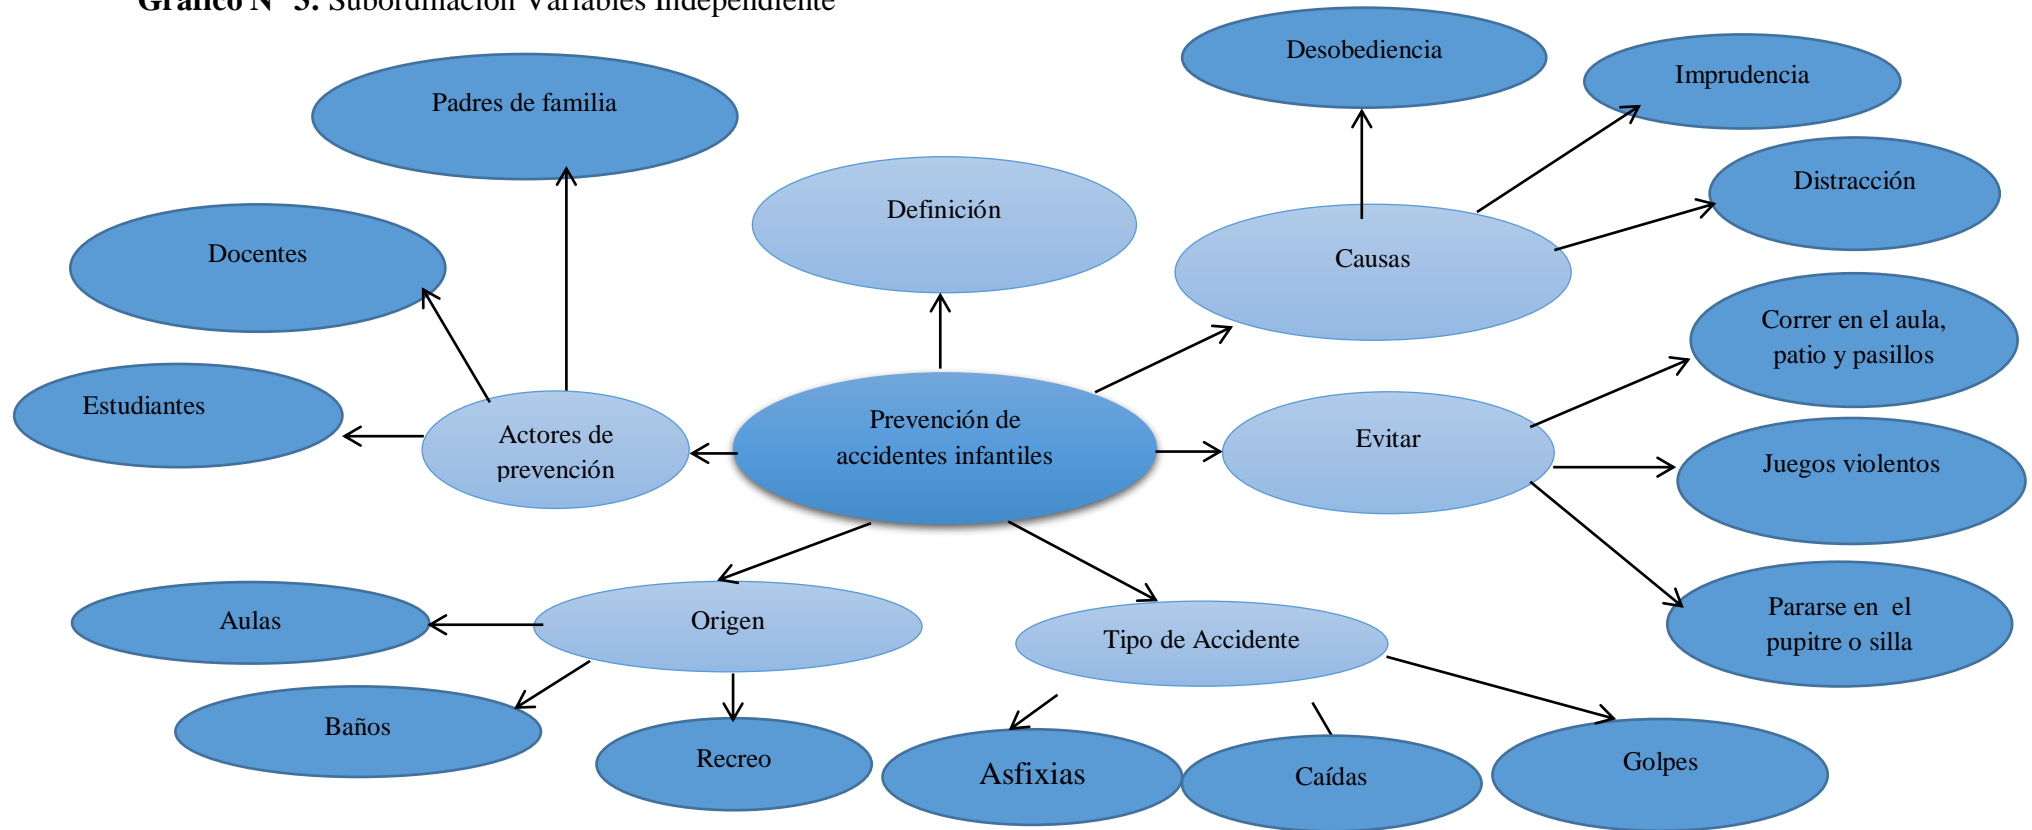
Gráfico N° 3. Subordinación Variables independiente

Padres de familia

Docentes

Estudiantes

Actores de prevención

Definición

Prevención de accidentes infantiles

Desobediencia

Imprudencia

Distracción

Causas

Correr en el aula, patio y pasillos

Evitar

Juegos violentos

Pararse en el pupitre o silla

Origen

Aulas

Baños

Recreo

Tipo de Accidente

Asfixias

Caídas

Golpes